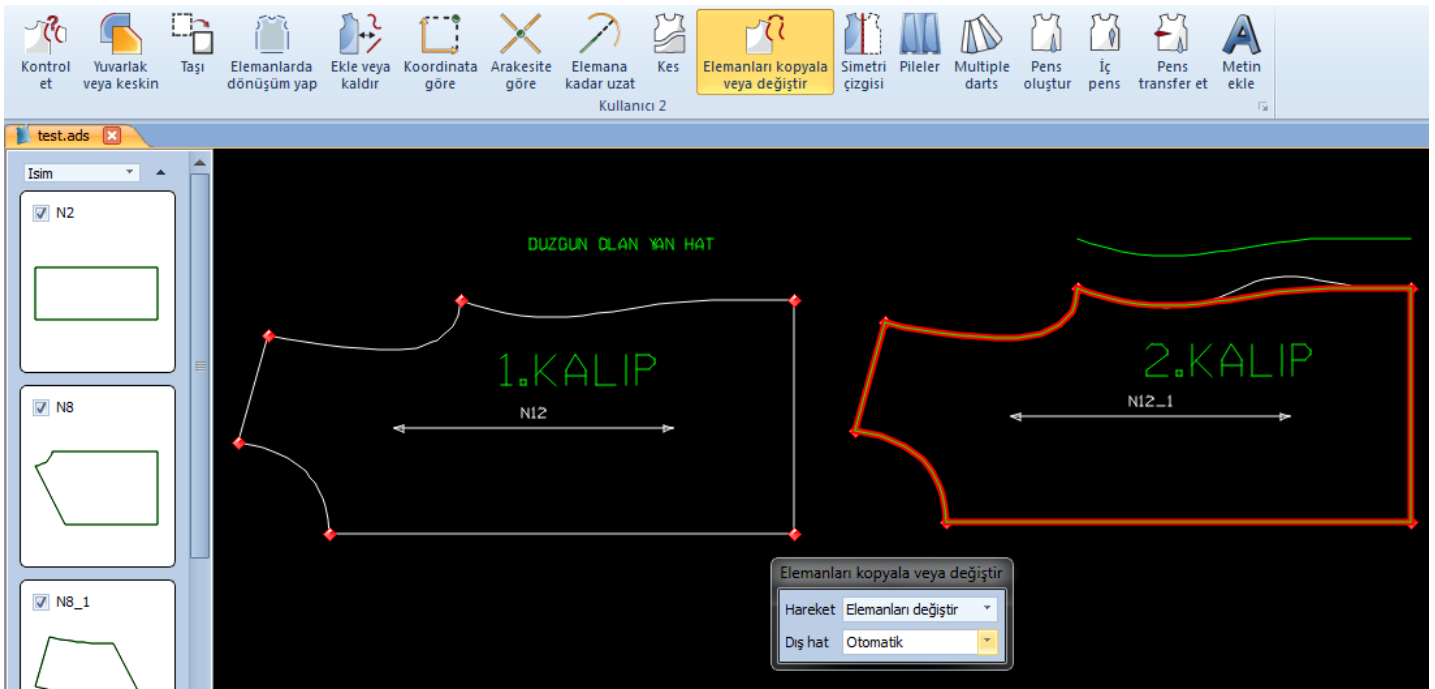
Kontrol et
Yuvarlak veya keskin
Taşı
Elemanlarda dönüşüm yap
Ekle veya kaldır
Koordinata göre
Arakesite göre
Elemana kadar uzat
Kes
Elemanları kopyala veya değiştir
Simetri çizgisi
Pileler
Multiple darts
Pens oluştur
İç pens
Pens transfer et
Metin ekle
Kullanıcı 2

test.ads

Isim
N2
N8
N8_1

DUZGUN OLAN YAN HAT

1.KALIP
N12

2.KALIP
N12_1

Elemanları kopyala veya değiştir
Hareket Elemanları değiştir
Dış hat Otomatik